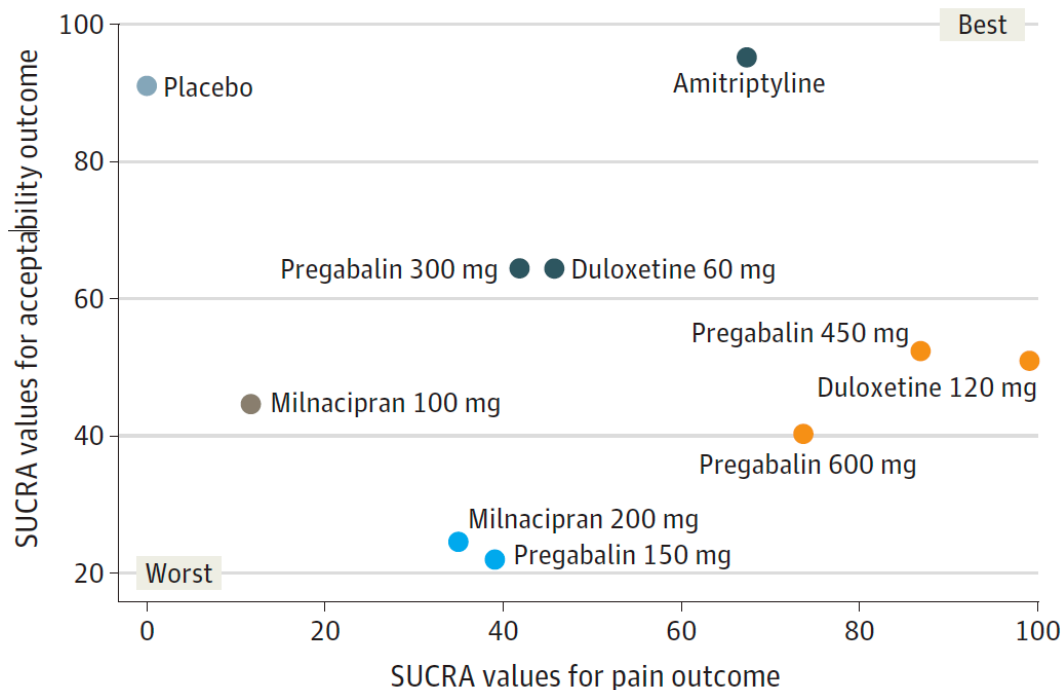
Best

Worst

Placebo

Amitriptyline

Pregabalin 300 mg

Duloxetine 60 mg

Pregabalin 450 mg

Duloxetine 120 mg

Milnacipran 100 mg

Pregabalin 600 mg

Milnacipran 200 mg

Pregabalin 150 mg

SUCRA values for acceptability outcome

100

80

60

40

20

0

20

40

60

80

100

SUCRA values for pain outcome